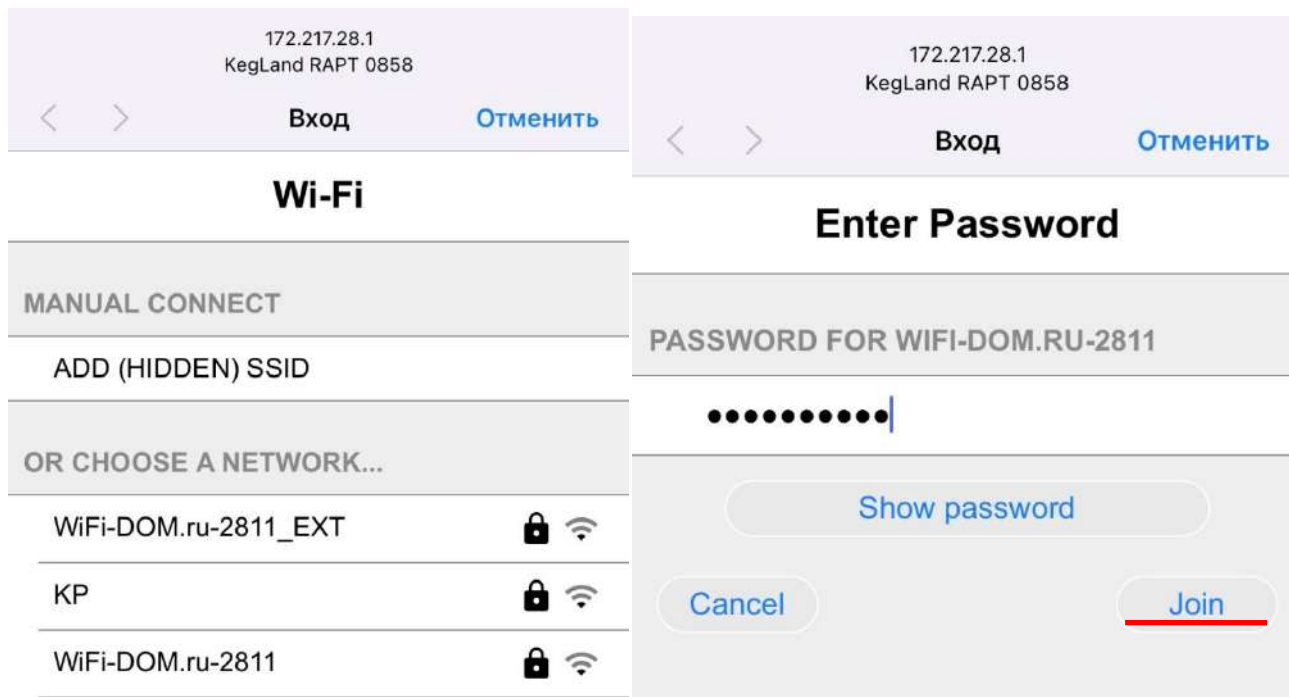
172.217.28.1
KegLand RAPT 0858

Вход
Отменить

Wi-Fi

MANUAL CONNECT

ADD (HIDDEN) SSID

OR CHOOSE A NETWORK...

WiFi-DOM.ru-2811_EXT

KP

WiFi-DOM.ru-2811

172.217.28.1
KegLand RAPT 0858

Вход
Отменить

Enter Password

PASSWORD FOR WIFI-DOM.RU-2811

••••••••••

Show password

Cancel

Join